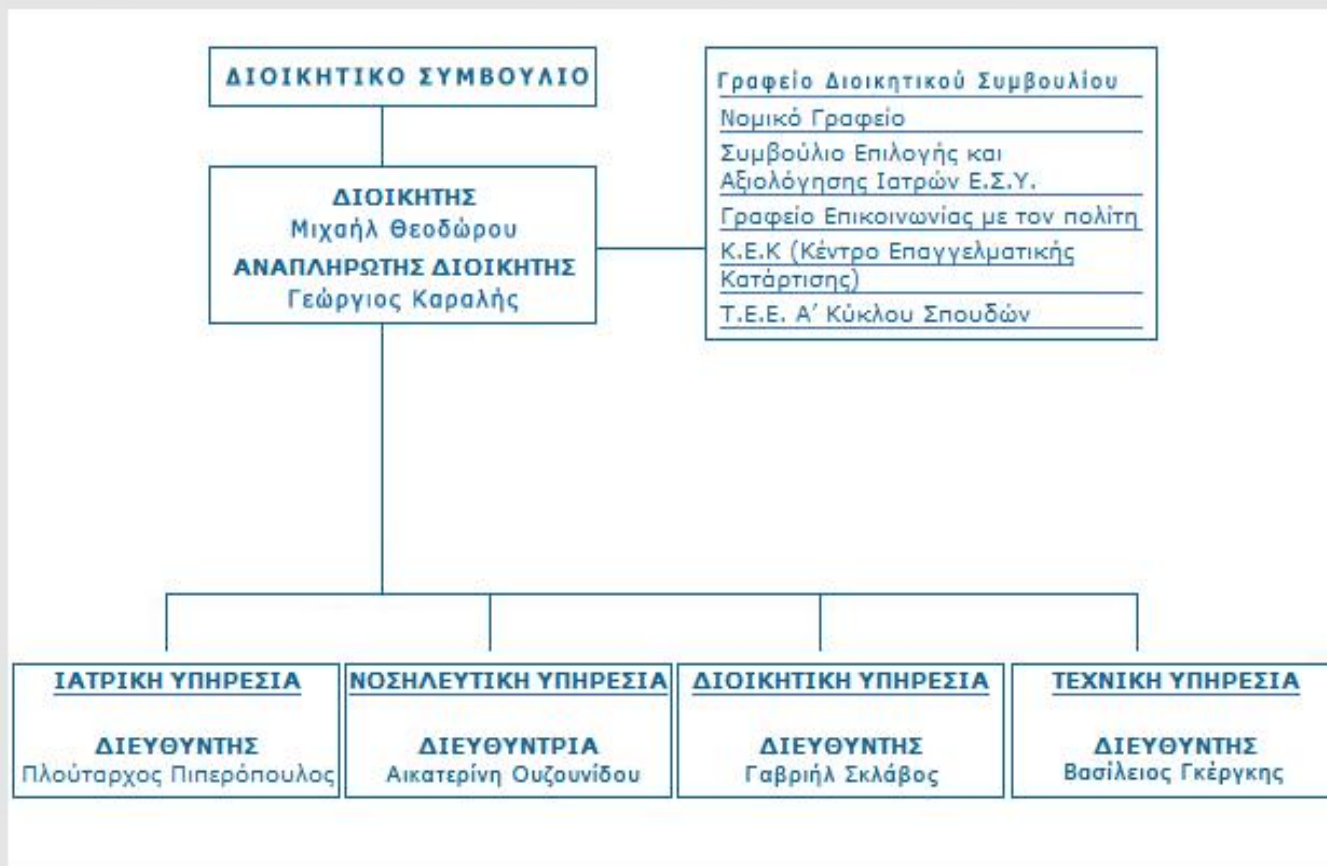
ΔΙΟΙΚΗΤΙΚΟ ΣΥΜΒΟΥΛΙΟ

Γραφείο Διοικητικού Συμβουλίου
Νομικό Γραφείο
Συμβούλιο Επιλογής και Αξιολόγησης Ιατρών Ε.Σ.Υ.
Γραφείο Επικοινωνίας με τον πολίτη
Κ.Ε.Κ (Κέντρο Επαγγελματικής Κατάρτισης)
Τ.Ε.Ε. Α΄ Κύκλου Σπουδών

ΔΙΟΙΚΗΤΗΣ
Μιχαήλ Θεοδώρου
ΑΝΑΠΛΗΡΩΤΗΣ ΔΙΟΙΚΗΤΗΣ
Γεώργιος Καραλής

ΙΑΤΡΙΚΗ ΥΠΗΡΕΣΙΑ
ΔΙΕΥΘΥΝΤΗΣ
Πλούταρχος Πιπερόπουλος

ΝΟΣΗΛΕΥΤΙΚΗ ΥΠΗΡΕΣΙΑ
ΔΙΕΥΘΥΝΤΡΙΑ
Αικατερίνη Ουζουνίδου

ΔΙΟΙΚΗΤΙΚΗ ΥΠΗΡΕΣΙΑ
ΔΙΕΥΘΥΝΤΗΣ
Γαβριήλ Σκλάβος

ΤΕΧΝΙΚΗ ΥΠΗΡΕΣΙΑ
ΔΙΕΥΘΥΝΤΗΣ
Βασίλειος Γκέργκης